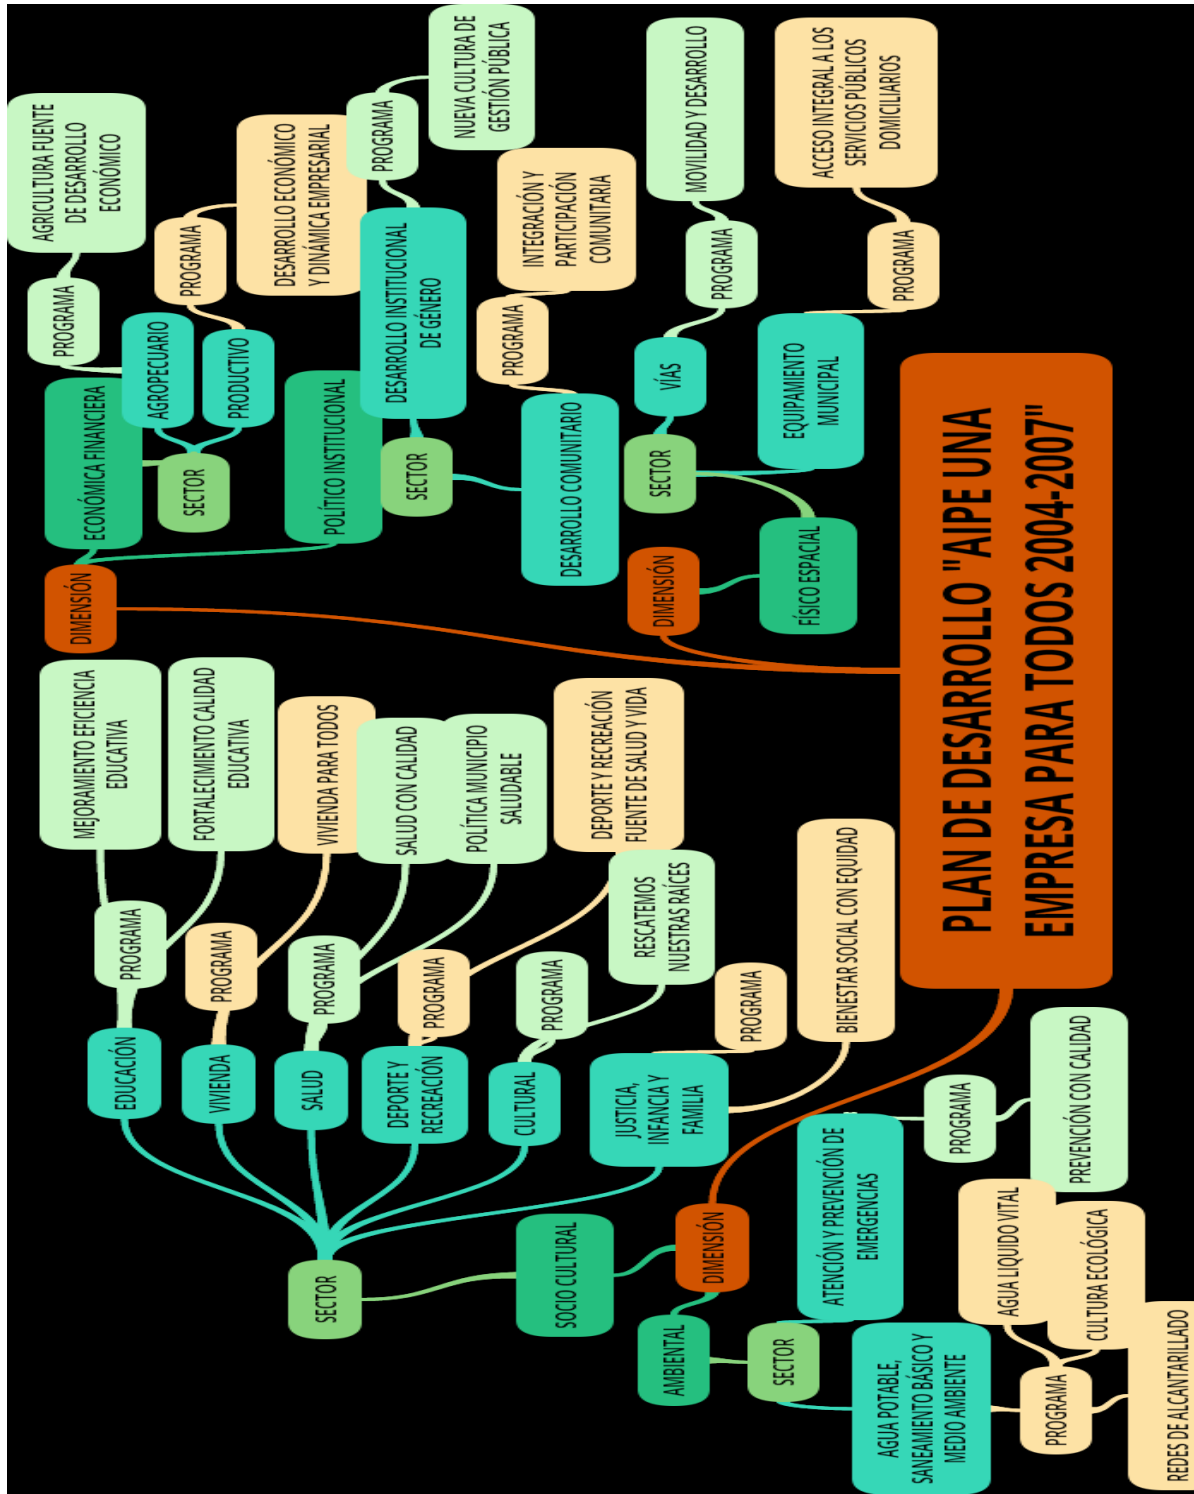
PLAN DE DESARROLLO "AIPE UNA EMPRESA PARA TODOS 2004-2007"

DIMENSIÓN

ECONÓMICA FINANCIERA

SECTOR

AGROPECUARIO

PROGRAMA

AGRICULTURA FUENTE DE DESARROLLO ECONÓMICO

PRODUCTIVO

PROGRAMA

DESARROLLO ECONÓMICO Y DINÁMICA EMPRESARIAL

POLÍTICO INSTITUCIONAL

SECTOR

DESARROLLO INSTITUCIONAL DE GÉNERO

PROGRAMA

NUEVA CULTURA DE GESTIÓN PÚBLICA

DESARROLLO COMUNITARIO

PROGRAMA

INTEGRACIÓN Y PARTICIPACIÓN COMUNITARIA

DIMENSIÓN

FÍSICO ESPACIAL

SECTOR

VÍAS

PROGRAMA

MOVILIDAD Y DESARROLLO

EQUIPAMIENTO MUNICIPAL

PROGRAMA

ACCESO INTEGRAL A LOS SERVICIOS PÚBLICOS DOMICILIARIOS

DIMENSIÓN

SOCIO CULTURAL

SECTOR

EDUCACIÓN

PROGRAMA

MEJORAMIENTO EFICIENCIA EDUCATIVA

FORTALECIMIENTO CALIDAD EDUCATIVA

VIVIENDA

PROGRAMA

VIVIENDA PARA TODOS

SALUD

PROGRAMA

SALUD CON CALIDAD

POLÍTICA MUNICIPIO SALUDABLE

DEPORTE Y RECREACIÓN

PROGRAMA

DEPORTE Y RECREACIÓN FUENTE DE SALUD Y VIDA

CULTURAL

PROGRAMA

RESCATEMOS NUESTRAS RAÍCES

JUSTICIA, INFANCIA Y FAMILIA

PROGRAMA

BIENESTAR SOCIAL CON EQUIDAD

AMBIENTAL

SECTOR

ATENCIÓN Y PREVENCIÓN DE EMERGENCIAS

PROGRAMA

PREVENCIÓN CON CALIDAD

AGUA POTABLE, SANEAMIENTO BÁSICO Y MEDIO AMBIENTE

PROGRAMA

AGUA LÍQUIDO VITAL

CULTURA ECOLÓGICA

REDES DE ALCANTARILLADO